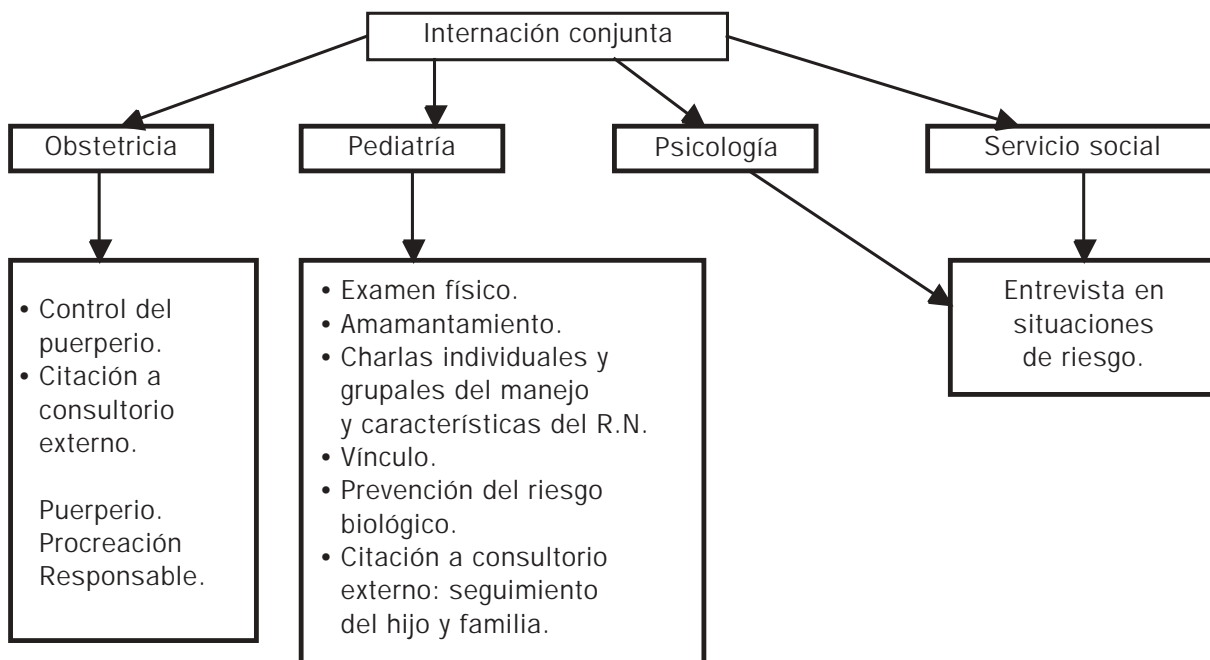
Internación conjunta

Obstetricia

Pediatría

Psicología

Servicio social

• Control del puerperio.
• Citación a consultorio externo.

Puerperio.
Procreación Responsable.

• Examen físico.
• Amamantamiento.
• Charlas individuales y grupales del manejo y características del R.N.
• Vínculo.
• Prevención del riesgo biológico.
• Citación a consultorio externo: seguimiento del hijo y familia.

Entrevista en situaciones de riesgo.